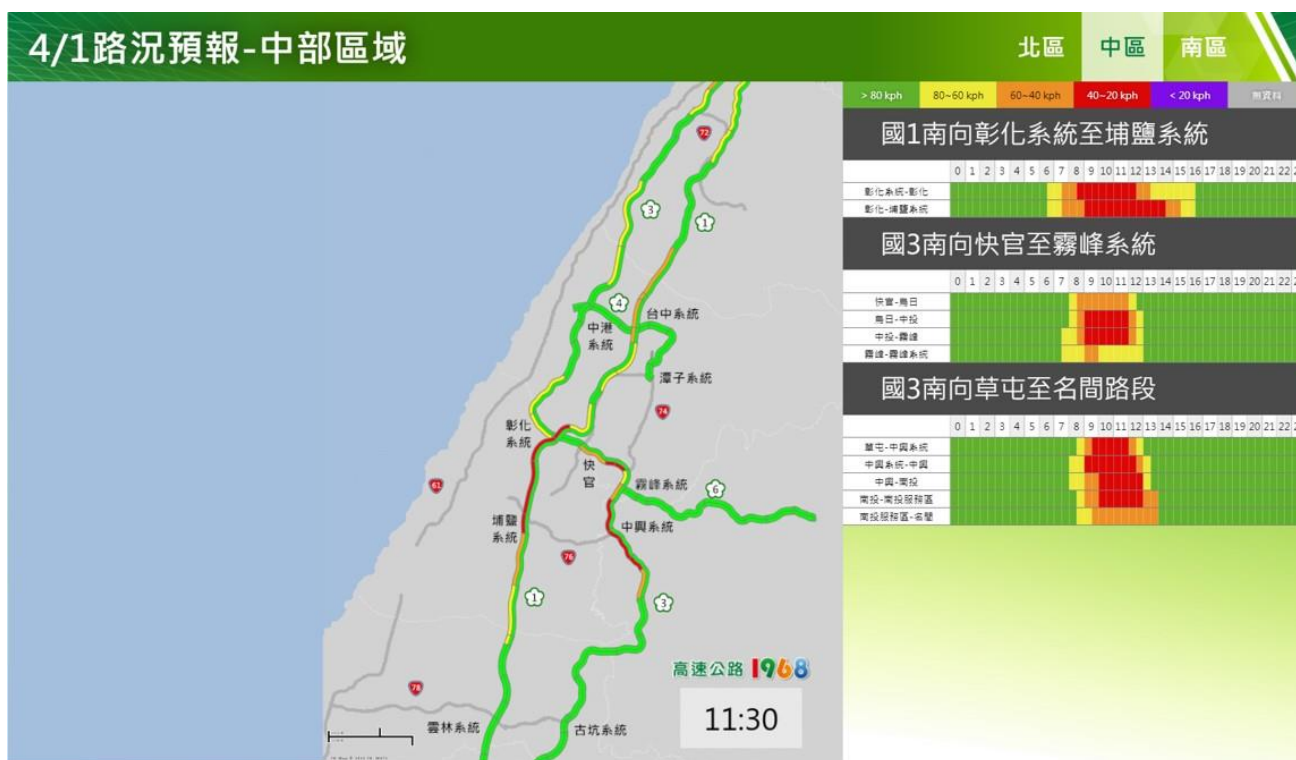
4/1路況預報-中部區域

北區 中區 南區

> 80 kph | 80~60 kph | 60~40 kph | 40~20 kph | < 20 kph | 無資料

國1南向彰化系統至埔鹽系統

0 1 2 3 4 5 6 7 8 9 10 11 12 13 14 15 16 17 18 19 20 21 22

彰化系統-彰化
彰化-埔鹽系統

國3南向快官至霧峰系統

0 1 2 3 4 5 6 7 8 9 10 11 12 13 14 15 16 17 18 19 20 21 22

快官-烏日
烏日-中投
中投-霧峰
霧峰-霧峰系統

國3南向草屯至名間路段

0 1 2 3 4 5 6 7 8 9 10 11 12 13 14 15 16 17 18 19 20 21 22

草屯-中興系統
中興系統-中興
中興-南投
南投-南投服務區
南投服務區-名間

72
3
1
4
中港系統
台中系統
漳子系統
74
彰化系統
快官
霧峰系統
6
61
埔鹽系統
中興系統
76
1
3
78
雲林系統
古坑系統

高速公路 1968

11:30